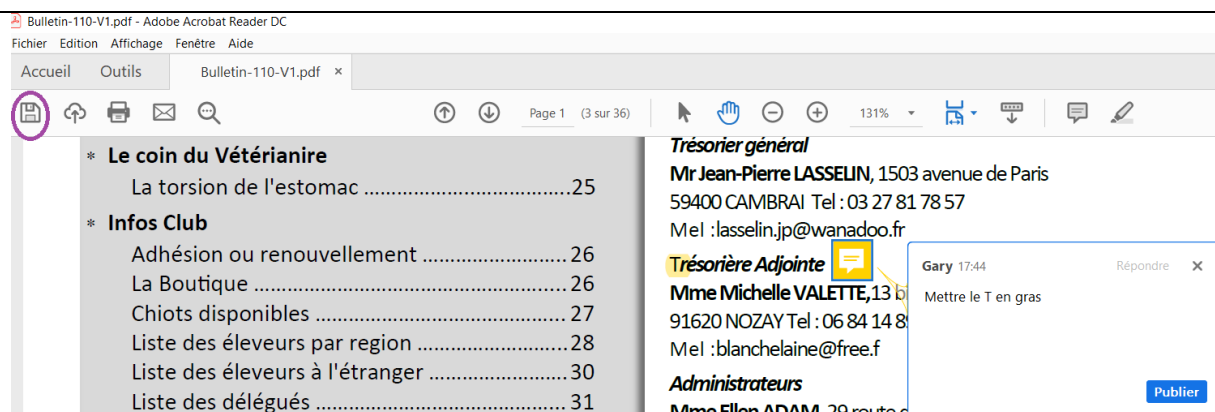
Bulletin-110-V1.pdf - Adobe Acrobat Reader DC
Fichier Edition Affichage Fenêtre Aide
Accueil Outils Bulletin-110-V1.pdf ×
Page 1 (3 sur 36) 131%

* Le coin du Vétérianire
La torsion de l'estomac ..................................25
* Infos Club
Adhésion ou renouvellement .........................26
La Boutique ...................................................26
Chiots disponibles ..........................................27
Liste des éleveurs par region .........................28
Liste des éleveurs à l'étranger .......................30
Liste des délégués ..........................................31

Trésorier général
Mr Jean-Pierre LASSELIN, 1503 avenue de Paris
59400 CAMBRAI Tel : 03 27 81 78 57
Mel :lasselin.jp@wanadoo.fr
Trésorière Adjointe
Mme Michelle VALETTE,13 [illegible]
91620 NOZAY Tel : 06 84 14 8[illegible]
Mel :blanchelaine@free.f
Administrateurs
Mme Ellen ADAM, 29 route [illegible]

Gary 17:44 Répondre ×
Mettre le T en gras
Publier